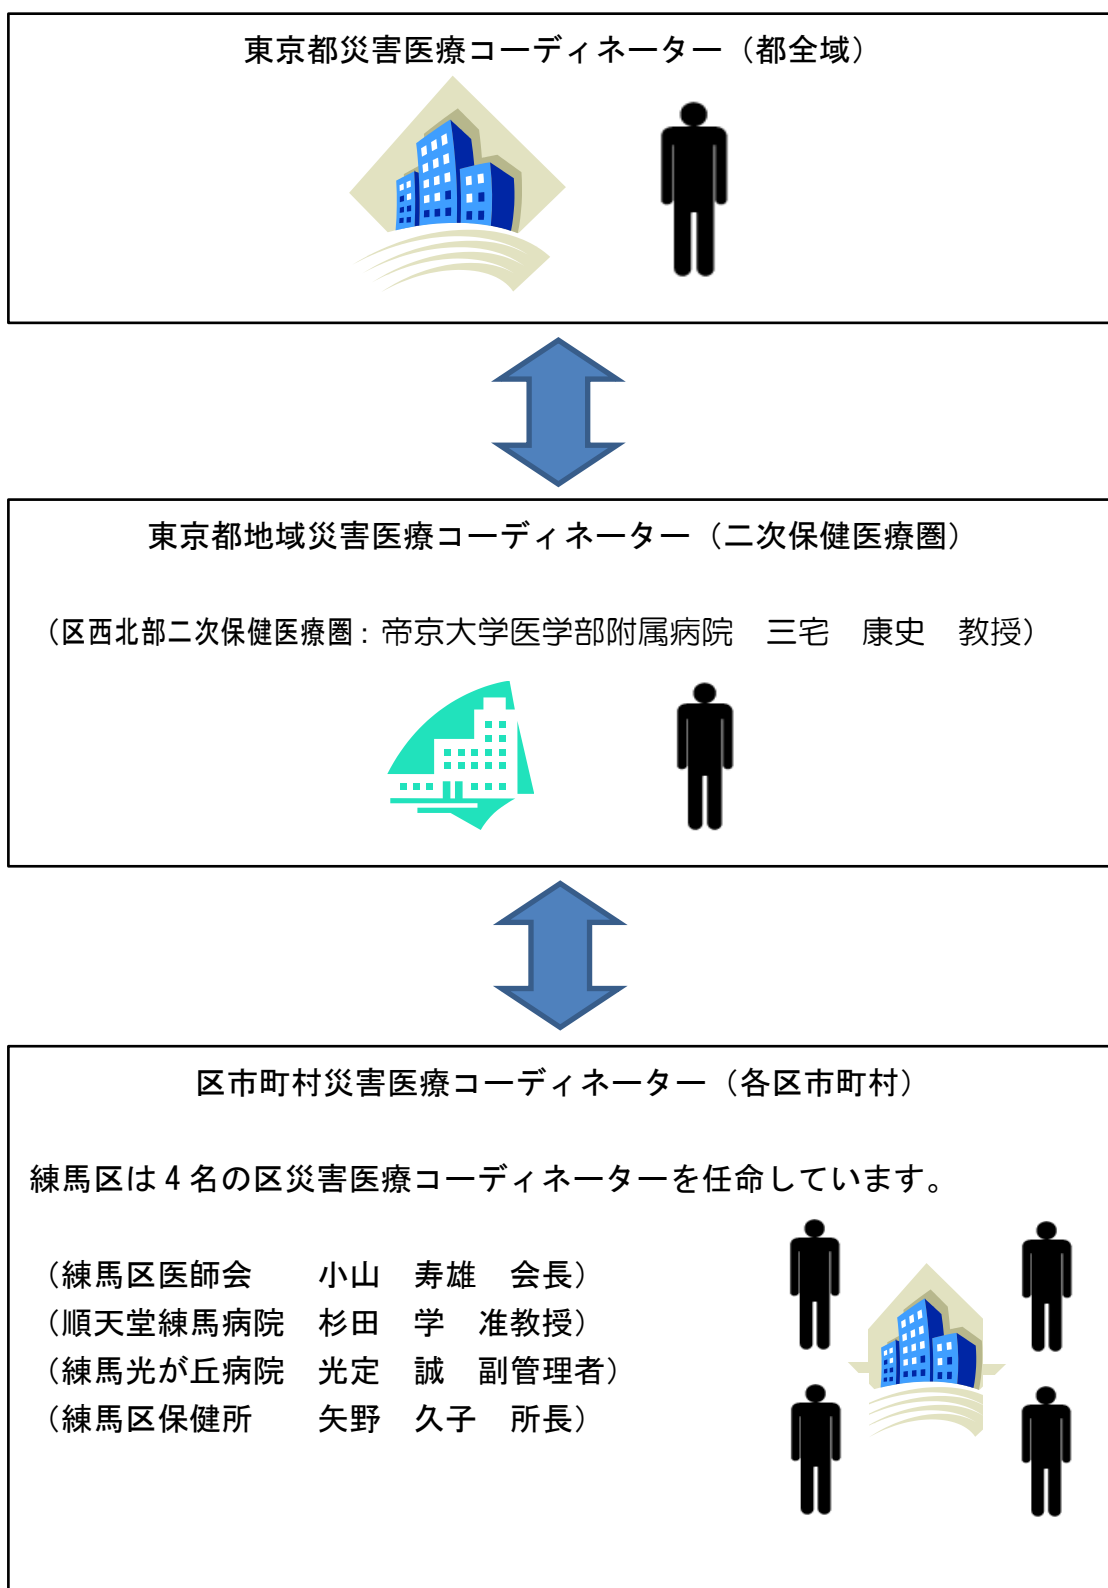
東京都災害医療コーディネーター（都全域）

東京都地域災害医療コーディネーター（二次保健医療圏）

（区西北部二次保健医療圏：帝京大学医学部附属病院　三宅　康史　教授）

区市町村災害医療コーディネーター（各区市町村）

練馬区は４名の区災害医療コーディネーターを任命しています。

（練馬区医師会　　小山　寿雄　会長）
（順天堂練馬病院　杉田　学　准教授）
（練馬光が丘病院　光定　誠　副管理者）
（練馬区保健所　　矢野　久子　所長）